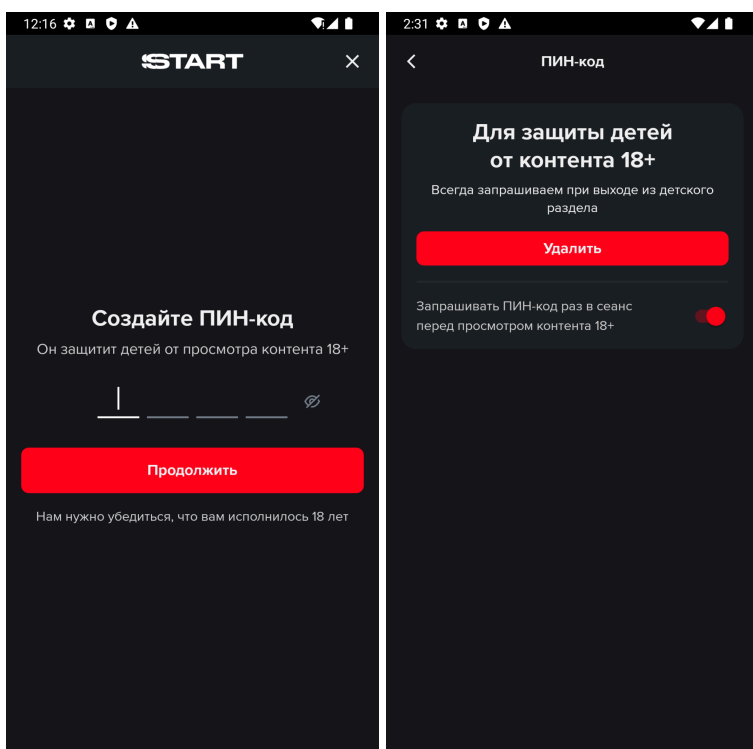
12:16

START

Создайте ПИН-код

Он защитит детей от просмотра контента 18+

Продолжить

Нам нужно убедиться, что вам исполнилось 18 лет

2:31

ПИН-код

Для защиты детей от контента 18+

Всегда запрашиваем при выходе из детского раздела

Удалить

Запрашивать ПИН-код раз в сеанс перед просмотром контента 18+